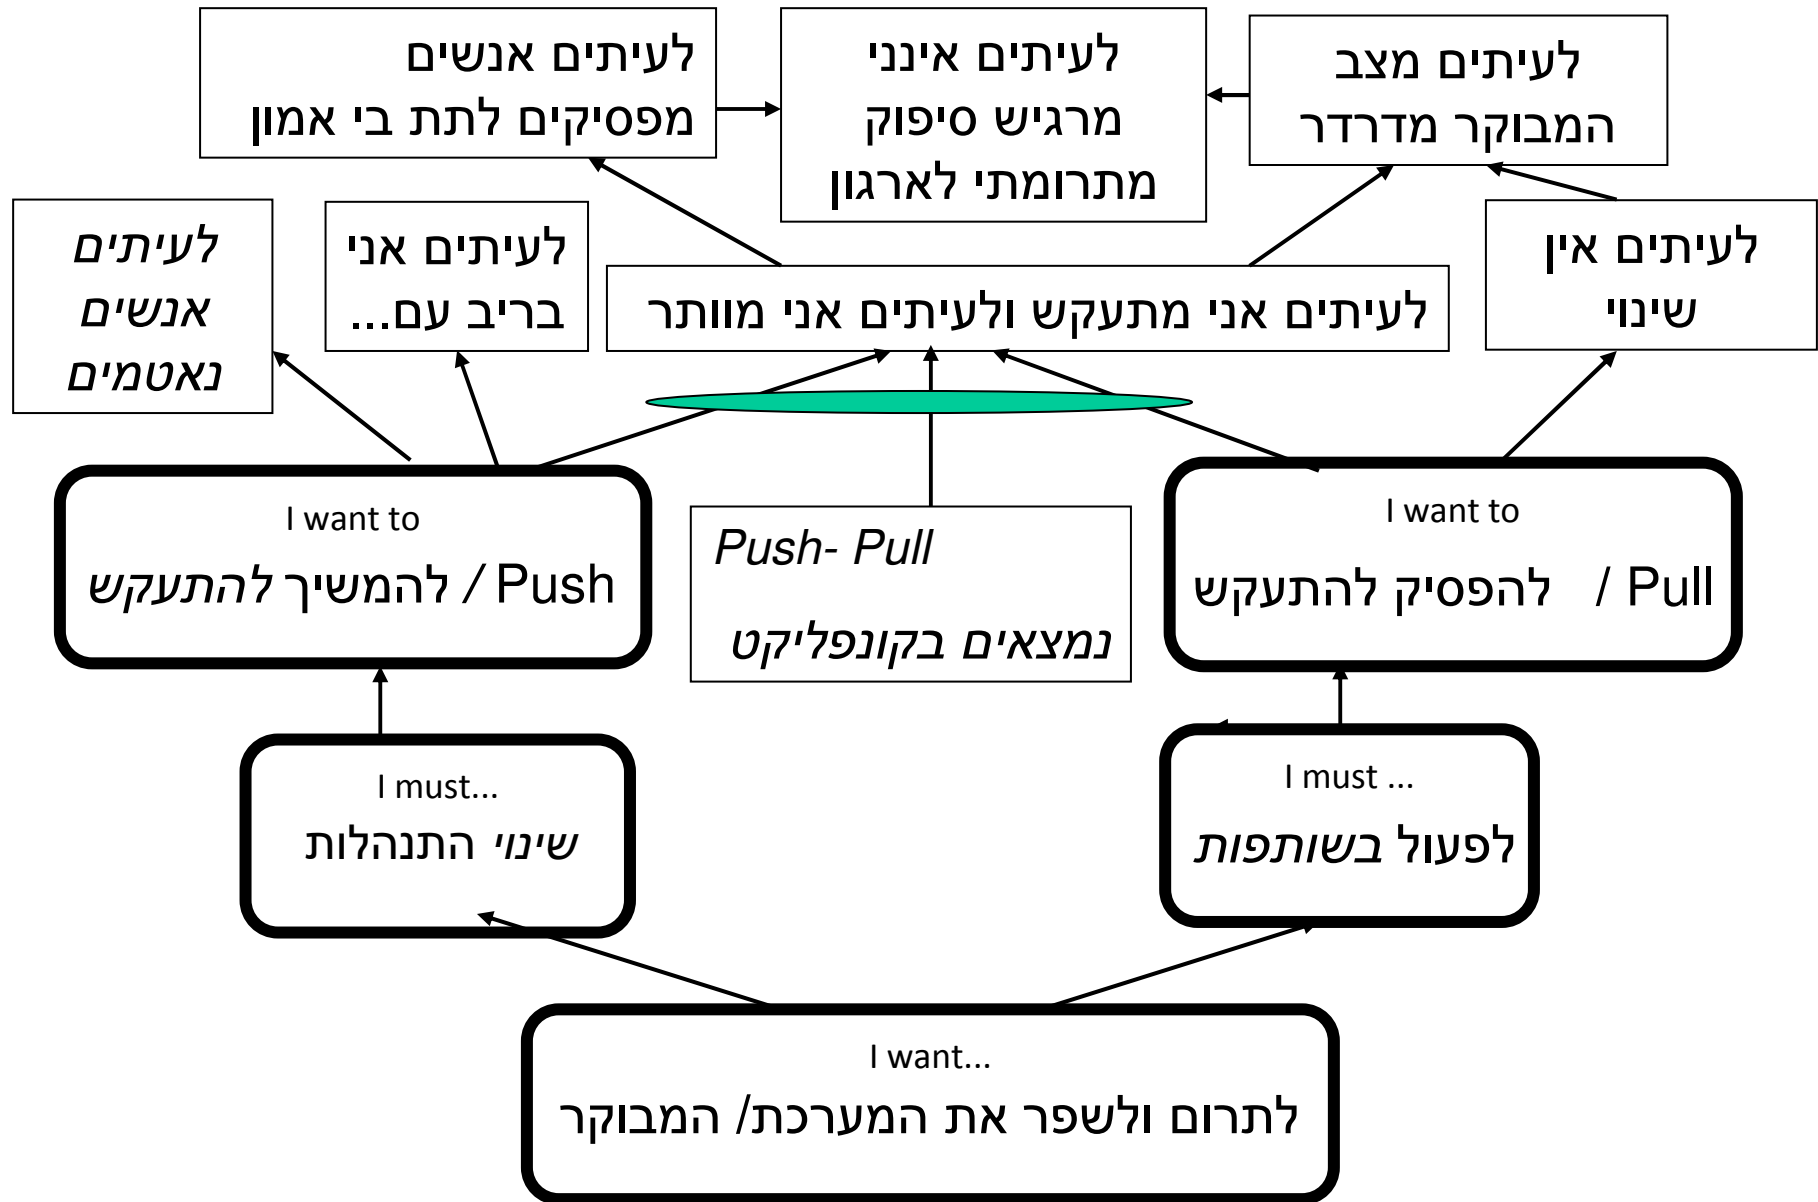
לעיתים מצב המבוקר מדרדר

לעיתים אינני מרגיש סיפוק מתרומתי לארגון

לעיתים אנשים מפסיקים לתת בי אמון

לעיתים אין שינוי

לעיתים אני מתעקש ולעיתים אני מוותר

לעיתים אני בריב עם...

לעיתים אנשים נאטמים

I want to
Pull / להפסיק להתעקש

Push- Pull
נמצאים בקונפליקט

I want to
Push / להמשיך להתעקש

I must ...
לפעול בשותפות

I must...
שינוי התנהלות

I want...
לתרום ולשפר את המערכת/ המבוקר